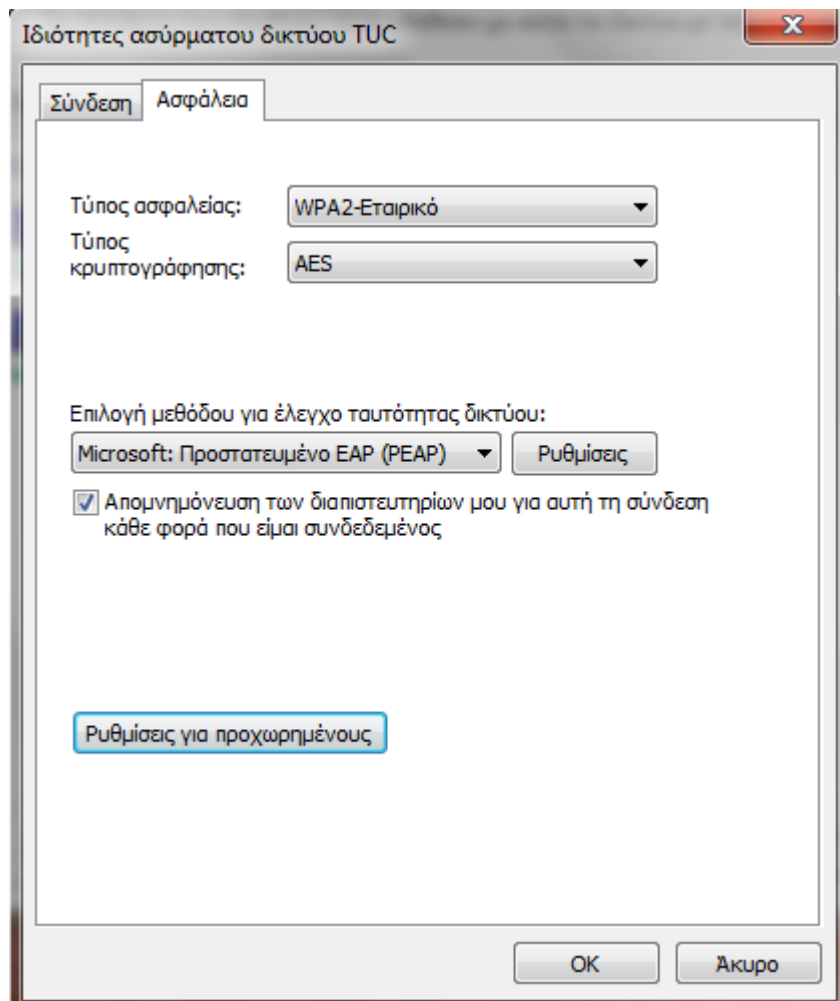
Ιδιότητες ασύρματου δικτύου TUC

Σύνδεση | Ασφάλεια

Τύπος ασφαλείας: WPA2-Εταιρικό

Τύπος κρυπτογράφησης: AES

Επιλογή μεθόδου για έλεγχο ταυτότητας δικτύου:

Microsoft: Προστατευμένο EAP (PEAP)

Ρυθμίσεις

Απομνημόνευση των διαπιστευτηρίων μου για αυτή τη σύνδεση κάθε φορά που είμαι συνδεδεμένος

Ρυθμίσεις για προχωρημένους

OK

Άκυρο